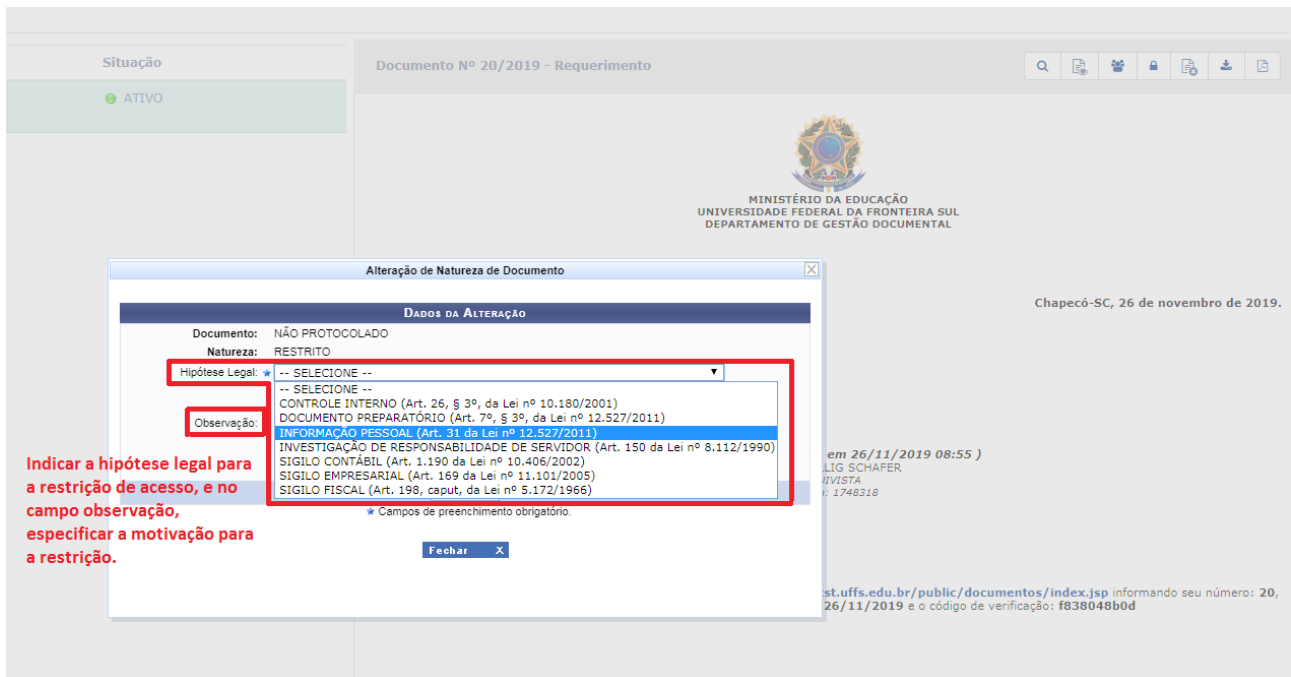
Situação

ATIVO

Documento Nº 20/2019 - Requerimento

MINISTÉRIO DA EDUCAÇÃO
UNIVERSIDADE FEDERAL DA FRONTEIRA SUL
DEPARTAMENTO DE GESTÃO DOCUMENTAL

Chapecó-SC, 26 de novembro de 2019.

Alteração de Natureza de Documento

Dados da Alteração

Documento: NÃO PROTOCOLADO
Natureza: RESTRITO
Hipótese Legal: ★ -- SELECIONE --

-- SELECIONE --
CONTROLE INTERNO (Art. 26, § 3º, da Lei nº 10.180/2001)
DOCUMENTO PREPARATÓRIO (Art. 7º, § 3º, da Lei nº 12.527/2011)
INFORMAÇÃO PESSOAL (Art. 31 da Lei nº 12.527/2011)
INVESTIGAÇÃO DE RESPONSABILIDADE DE SERVIDOR (Art. 150 da Lei nº 8.112/1990)
SIGILO CONTÁBIL (Art. 1.190 da Lei nº 10.406/2002)
SIGILO EMPRESARIAL (Art. 169 da Lei nº 11.101/2005)
SIGILO FISCAL (Art. 198, caput, da Lei nº 5.172/1966)

Observação:

★ Campos de preenchimento obrigatório.

Fechar X

Indicar a hipótese legal para a restrição de acesso, e no campo observação, especificar a motivação para a restrição.

em 26/11/2019 08:55 )
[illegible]LLIG SCHAFER
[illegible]UIVISTA
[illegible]: 1748318

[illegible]st.uffs.edu.br/public/documentos/index.jsp informando seu número: 20, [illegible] 26/11/2019 e o código de verificação: f838048b0d